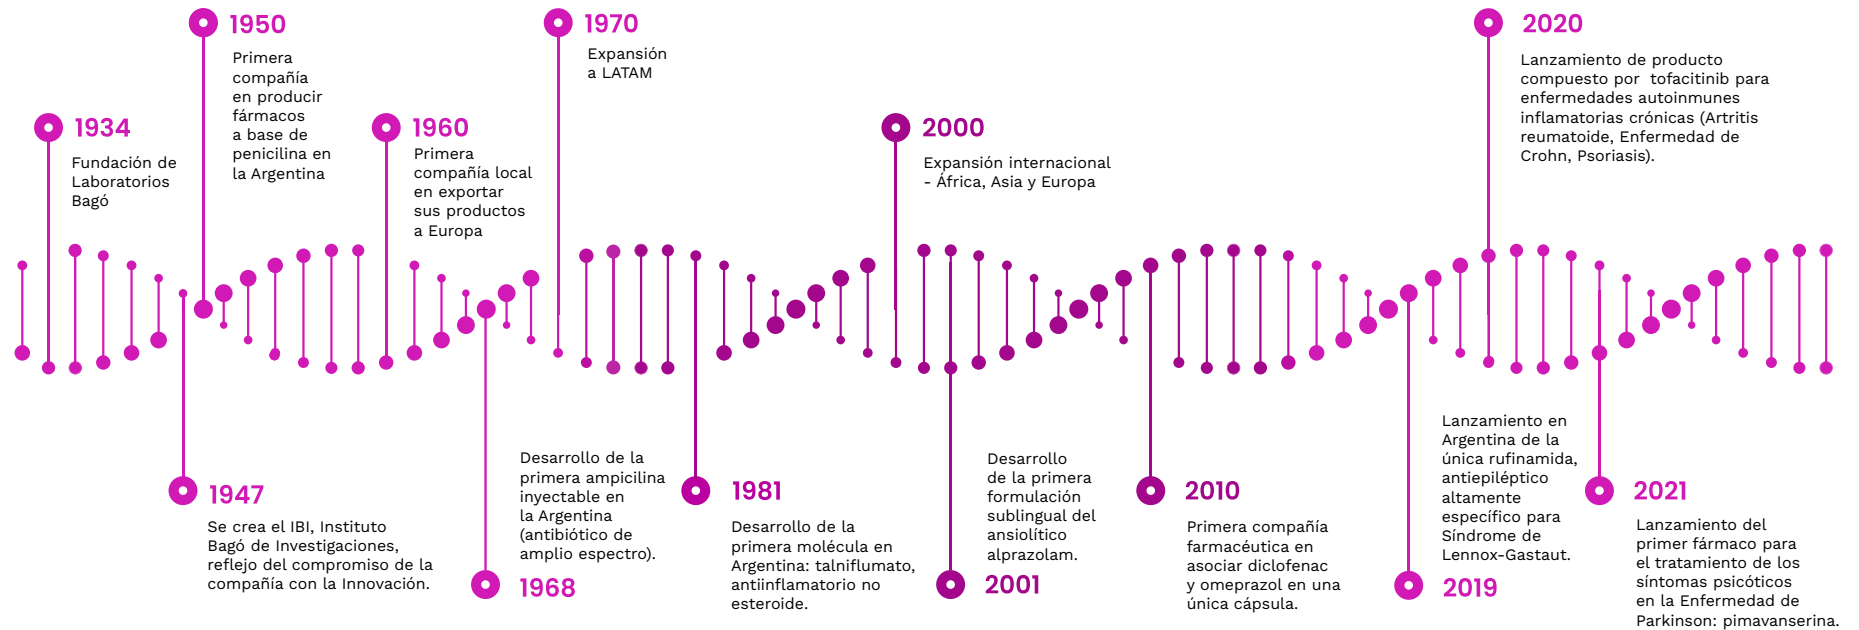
1950
Primera compañía en producir fármacos a base de penicilina en la Argentina

1970
Expansión a LATAM

2020
Lanzamiento de producto compuesto por tofacitinib para enfermedades autoinmunes inflamatorias crónicas (Artritis reumatoide, Enfermedad de Crohn, Psoriasis).

1934
Fundación de Laboratorios Bagó

1960
Primera compañía local en exportar sus productos a Europa

2000
Expansión internacional - África, Asia y Europa

1947
Se crea el IBI, Instituto Bagó de Investigaciones, reflejo del compromiso de la compañía con la Innovación.

Desarrollo de la primera ampicilina inyectable en la Argentina (antibiótico de amplio espectro).

1968

1981
Desarrollo de la primera molécula en Argentina: talniflumato, antiinflamatorio no esteroide.

Desarrollo de la primera formulación sublingual del ansiolítico alprazolam.

2001

2010
Primera compañía farmacéutica en asociar diclofenac y omeprazol en una única cápsula.

Lanzamiento en Argentina de la única rufinamida, antiepiléptico altamente específico para Síndrome de Lennox-Gastaut.

2019

2021
Lanzamiento del primer fármaco para el tratamiento de los síntomas psicóticos en la Enfermedad de Parkinson: pimavanserina.